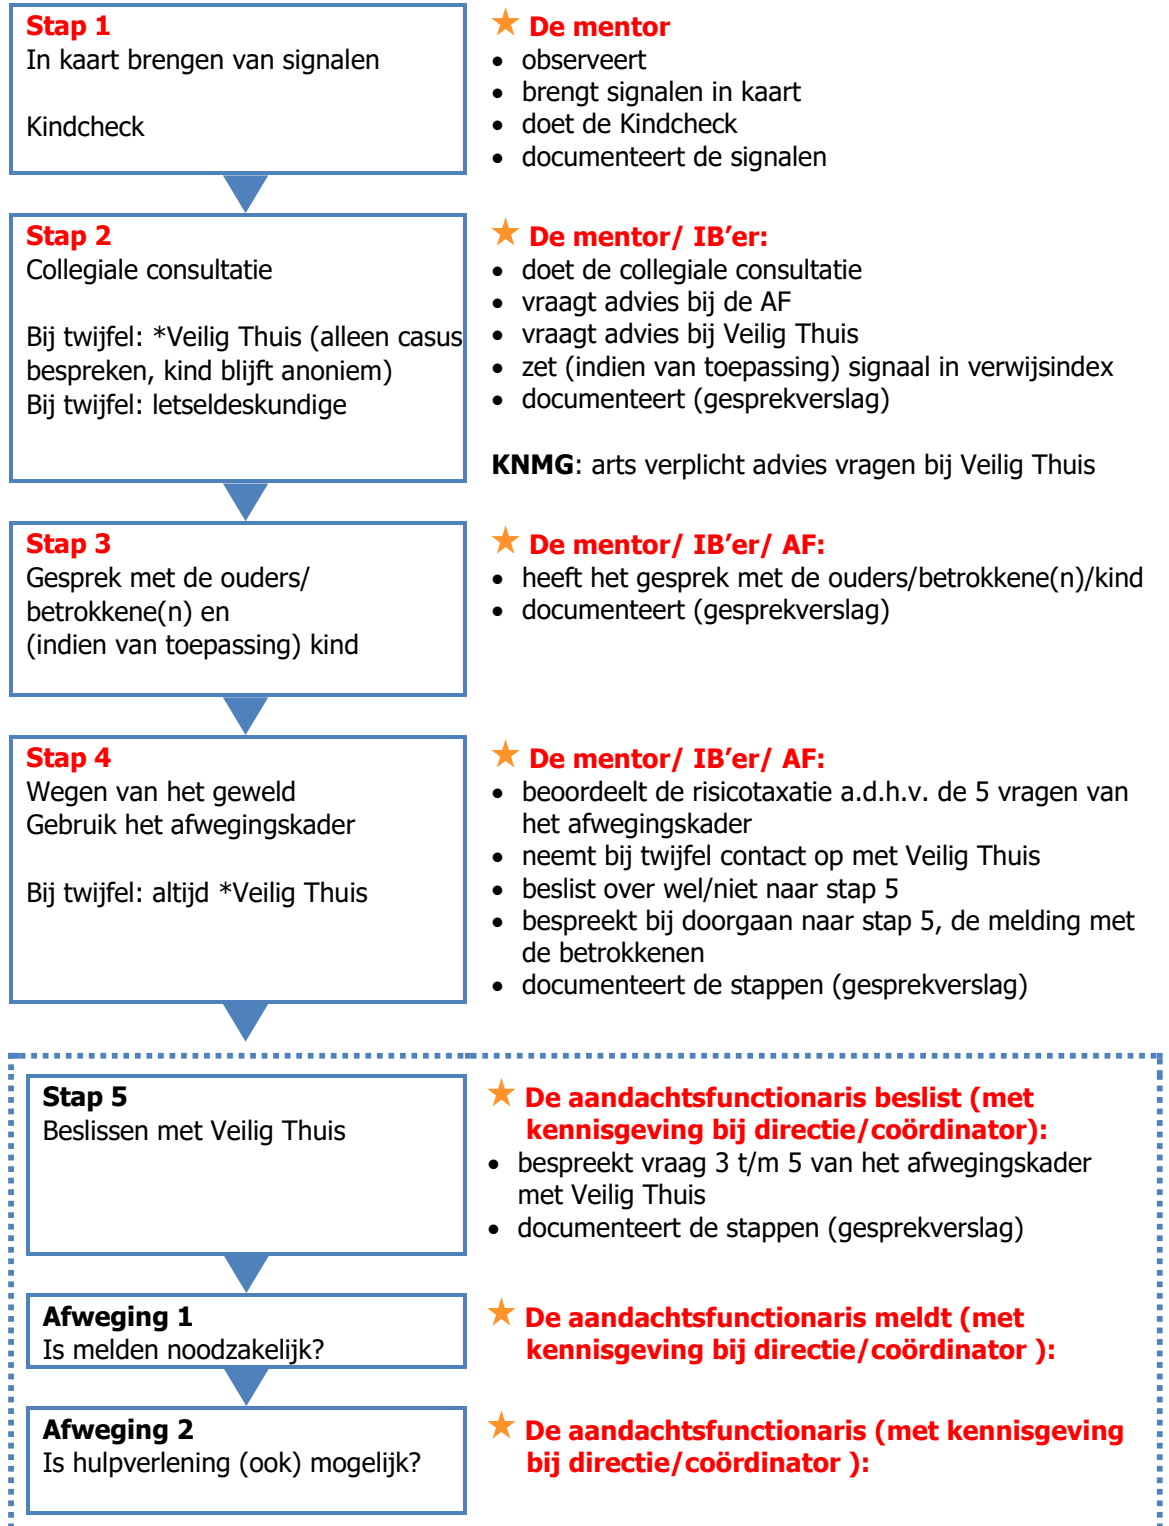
Stap 1
In kaart brengen van signalen

Kindcheck

★ De mentor
- observeert
- brengt signalen in kaart
- doet de Kindcheck
- documenteert de signalen

Stap 2
Collegiale consultatie

Bij twijfel: *Veilig Thuis (alleen casus bespreken, kind blijft anoniem)
Bij twijfel: letseldeskundige

★ De mentor/ IB'er:
- doet de collegiale consultatie
- vraagt advies bij de AF
- vraagt advies bij Veilig Thuis
- zet (indien van toepassing) signaal in verwijsindex
- documenteert (gesprekverslag)

KNMG: arts verplicht advies vragen bij Veilig Thuis

Stap 3
Gesprek met de ouders/ betrokkene(n) en (indien van toepassing) kind

★ De mentor/ IB'er/ AF:
- heeft het gesprek met de ouders/betrokkene(n)/kind
- documenteert (gesprekverslag)

Stap 4
Wegen van het geweld
Gebruik het afwegingskader

Bij twijfel: altijd *Veilig Thuis

★ De mentor/ IB'er/ AF:
- beoordeelt de risicotaxatie a.d.h.v. de 5 vragen van het afwegingskader
- neemt bij twijfel contact op met Veilig Thuis
- beslist over wel/niet naar stap 5
- bespreekt bij doorgaan naar stap 5, de melding met de betrokkenen
- documenteert de stappen (gesprekverslag)

Stap 5
Beslissen met Veilig Thuis

★ De aandachtsfunctionaris beslist (met kennisgeving bij directie/coördinator):
- bespreekt vraag 3 t/m 5 van het afwegingskader met Veilig Thuis
- documenteert de stappen (gesprekverslag)

Afweging 1
Is melden noodzakelijk?

★ De aandachtsfunctionaris meldt (met kennisgeving bij directie/coördinator ):

Afweging 2
Is hulpverlening (ook) mogelijk?

★ De aandachtsfunctionaris (met kennisgeving bij directie/coördinator ):